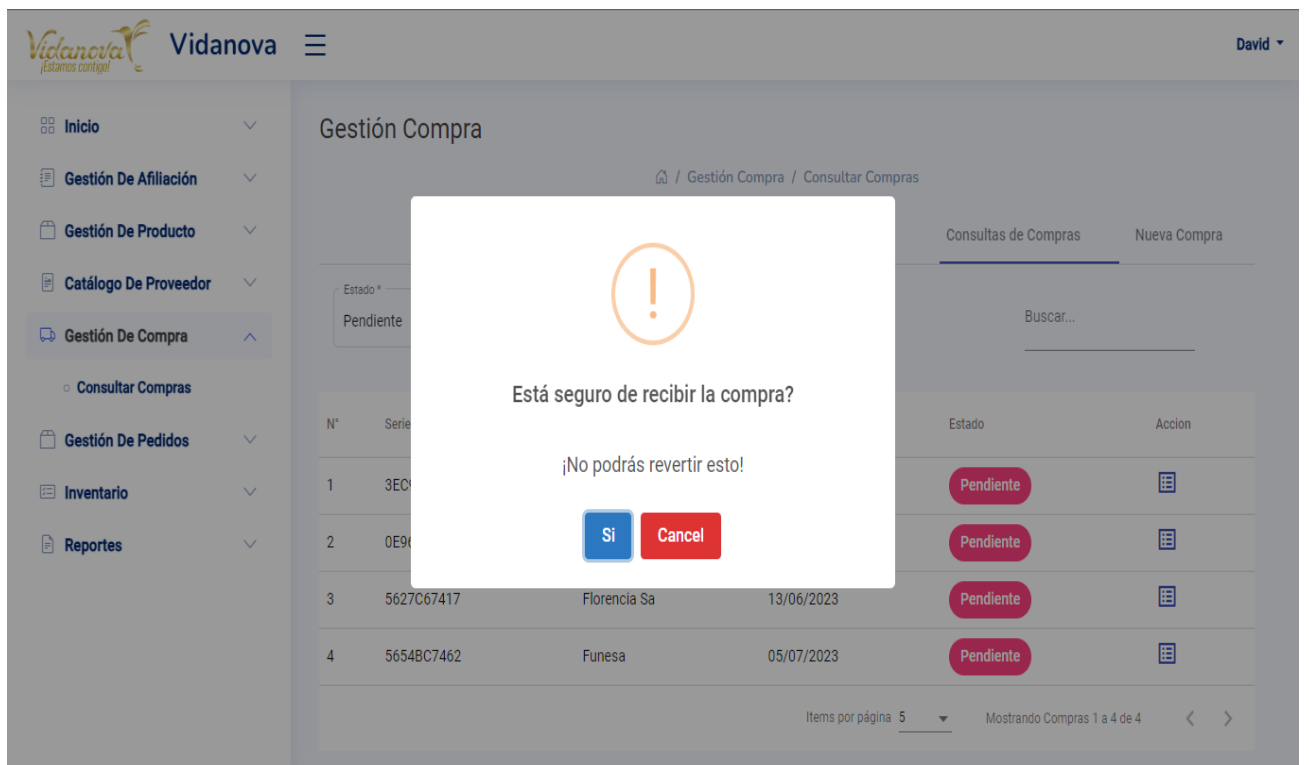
Vidanova ¡Estamos contigo!

Vidanova

David

Inicio

Gestión De Afiliación

Gestión De Producto

Catálogo De Proveedor

Gestión De Compra

Consultar Compras

Gestión De Pedidos

Inventario

Reportes

Gestión Compra

/ Gestión Compra / Consultar Compras

Consultas de Compras

Nueva Compra

Estado *

Pendiente

Buscar...

| N° | Serie | | | Estado | Accion |
|---|---|---|---|---|---|
| 1 | 3EC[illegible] | | | Pendiente | |
| 2 | 0E9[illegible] | | | Pendiente | |
| 3 | 5627C67417 | Florencia Sa | 13/06/2023 | Pendiente | |
| 4 | 5654BC7462 | Funesa | 05/07/2023 | Pendiente | |

Items por página 5

Mostrando Compras 1 a 4 de 4

!

Está seguro de recibir la compra?

¡No podrás revertir esto!

Si

Cancel